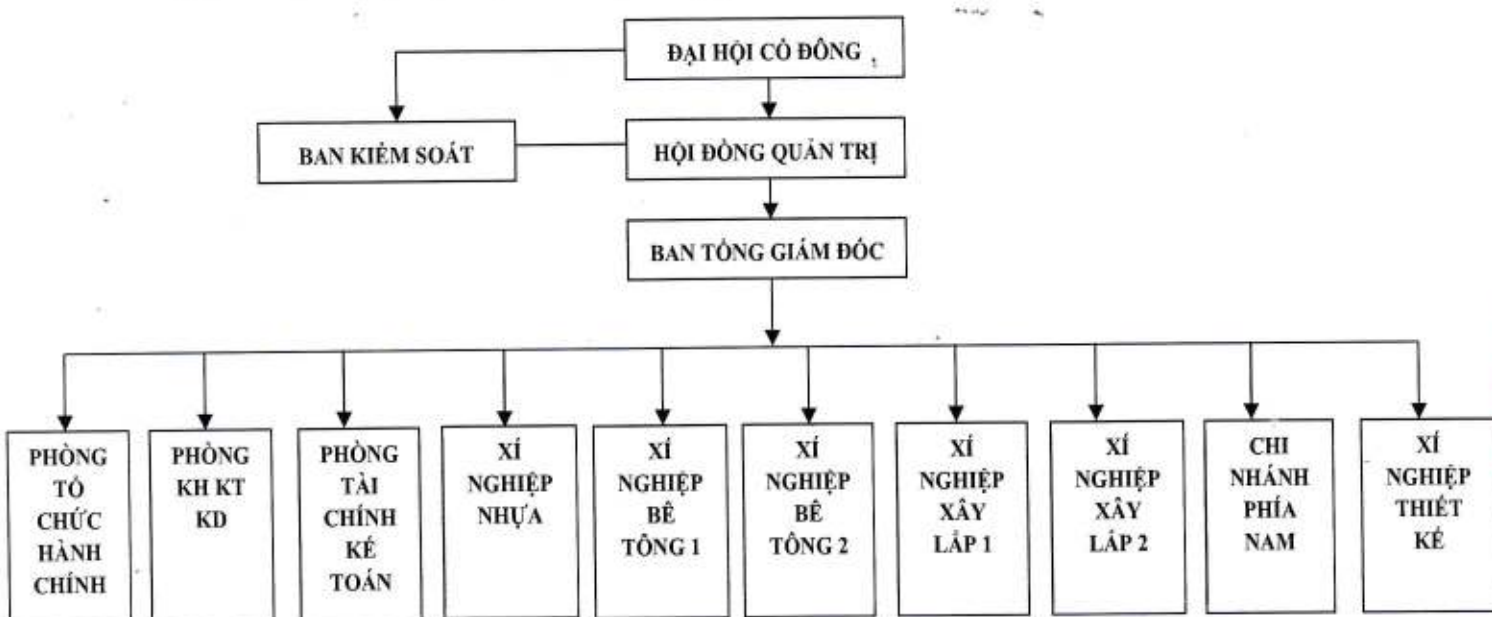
ĐẠI HỘI CỔ ĐÔNG

BAN KIỂM SOÁT

HỘI ĐỒNG QUẢN TRỊ

BAN TỔNG GIÁM ĐỐC

PHÒNG TỔ CHỨC HÀNH CHÍNH

PHÒNG KH KT KD

PHÒNG TÀI CHÍNH KẾ TOÁN

XÍ NGHIỆP NHỰA

XÍ NGHIỆP BÊ TÔNG 1

XÍ NGHIỆP BÊ TÔNG 2

XÍ NGHIỆP XÂY LẮP 1

XÍ NGHIỆP XÂY LẮP 2

CHI NHÁNH PHÍA NAM

XÍ NGHIỆP THIẾT KẾ